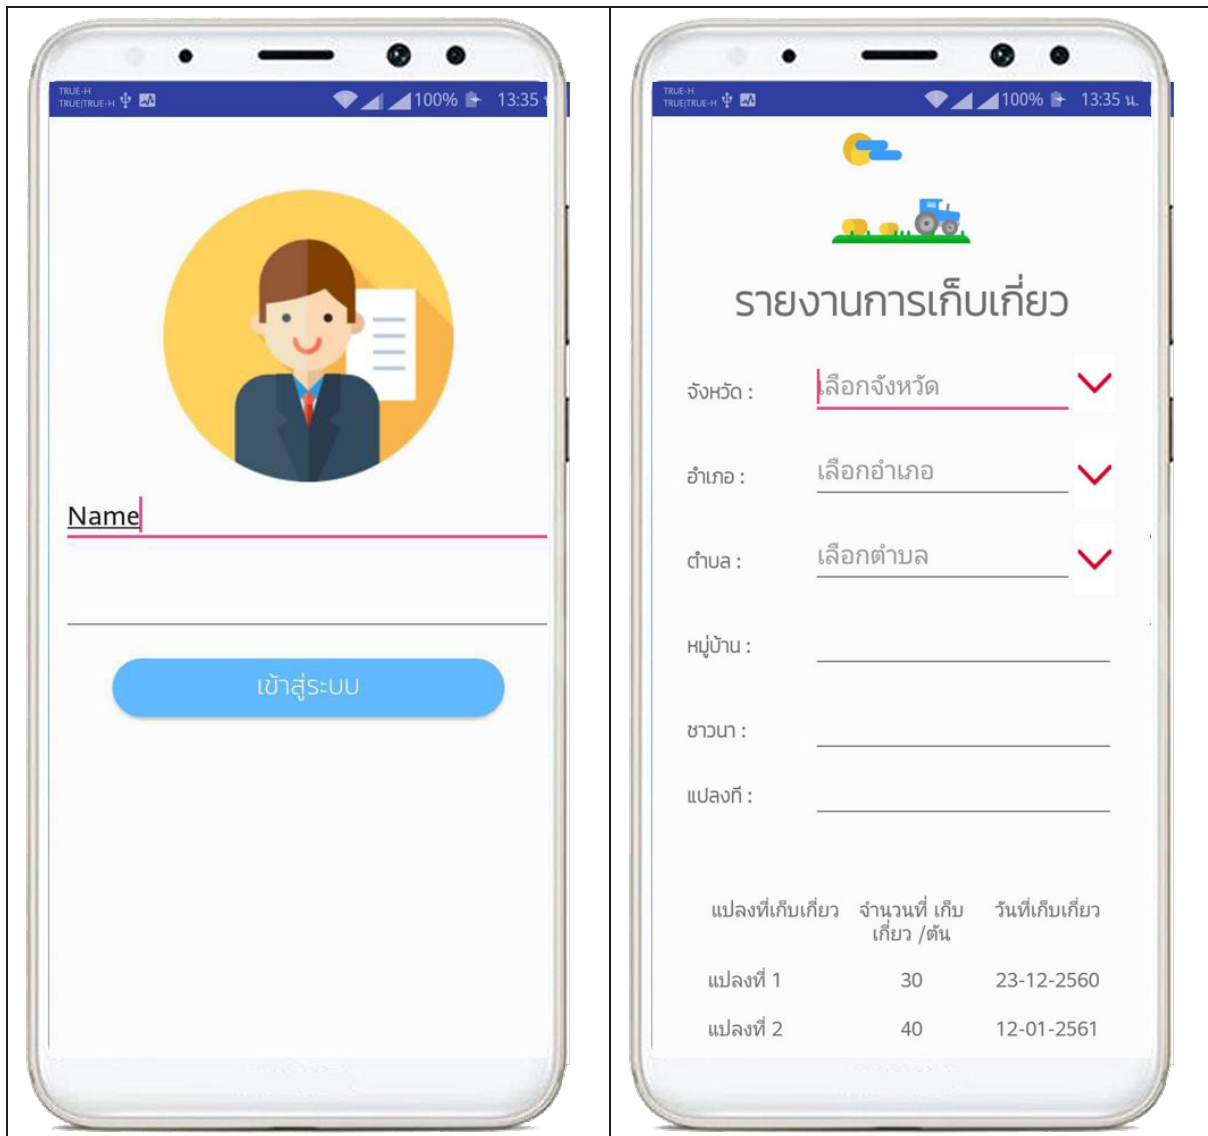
TRUE-H
TRUE|TRUE-H 100% 13:35

Name

เข้าสู่ระบบ

TRUE-H
TRUE|TRUE-H 100% 13:35 น.

รายงานการเก็บเกี่ยว

จังหวัด : เลือกจังหวัด

อำเภอ : เลือกอำเภอ

ตำบล : เลือกตำบล

หมู่บ้าน :

ชาวนา :

แปลงที่ :

| แปลงที่เก็บเกี่ยว | จำนวนที่ เก็บเกี่ยว /ตัน | วันที่เก็บเกี่ยว |
|---|---|---|
| แปลงที่ 1 | 30 | 23-12-2560 |
| แปลงที่ 2 | 40 | 12-01-2561 |